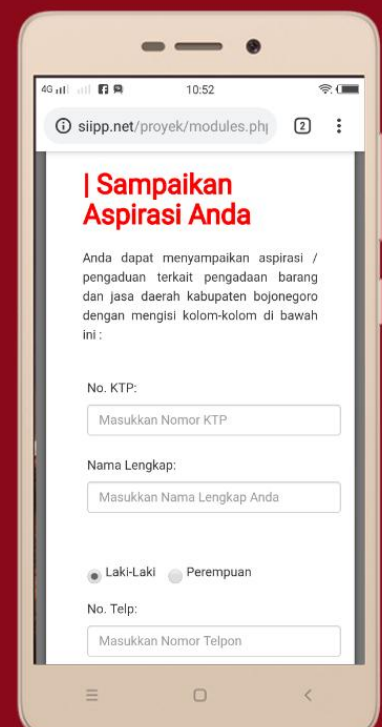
4G 10:52

siipp.net/proyek/modules.php 2

| Sampaikan Aspirasi Anda

Anda dapat menyampaikan aspirasi / pengaduan terkait pengadaan barang dan jasa daerah kabupaten bojonegoro dengan mengisi kolom-kolom di bawah ini :

No. KTP:

Masukkan Nomor KTP

Nama Lengkap:

Masukkan Nama Lengkap Anda

Laki-Laki Perempuan

No. Telp:

Masukkan Nomor Telpon